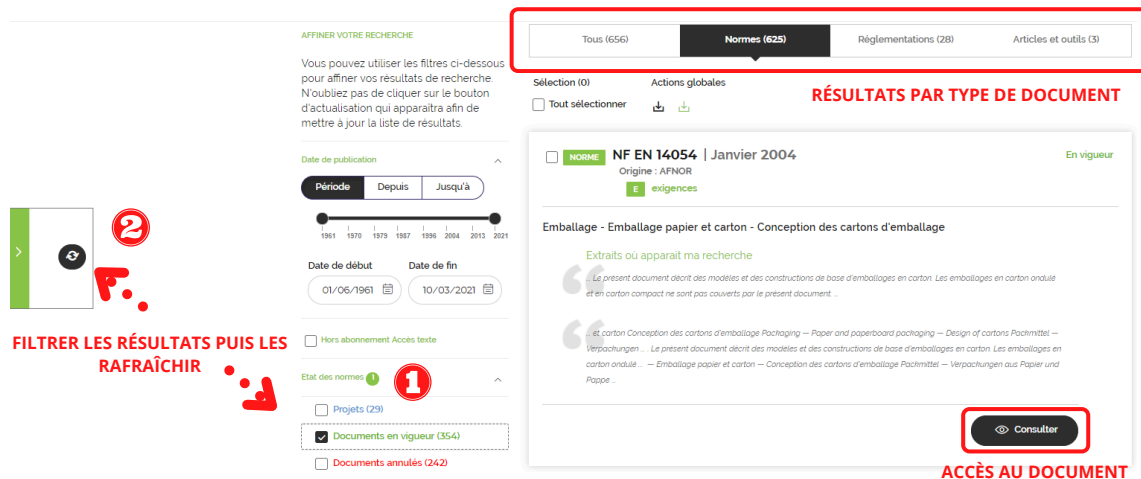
AFFINER VOTRE RECHERCHE

Vous pouvez utiliser les filtres ci-dessous pour affiner vos résultats de recherche. N'oubliez pas de cliquer sur le bouton d'actualisation qui apparaitra afin de mettre à jour la liste de résultats.

Date de publication

Période | Depuis | Jusqu'à

1961 1970 1979 1987 1996 2004 2013 2021

Date de début
01/06/1961

Date de fin
10/03/2021

Hors abonnement Accès texte

Etat des normes

Projets (29)

Documents en vigueur (354)

Documents annulés (242)

2

FILTRER LES RÉSULTATS PUIS LES RAFRAÎCHIR

1

Tous (656) | Normes (625) | Réglementations (28) | Articles et outils (3)

Sélection (0)
Tout sélectionner

Actions globales

RÉSULTATS PAR TYPE DE DOCUMENT

NORME NF EN 14054 | Janvier 2004
Origine : AFNOR
E exigences

En vigueur

Emballage - Emballage papier et carton - Conception des cartons d'emballage

Extraits où apparait ma recherche

Le présent document décrit des modèles et des constructions de base d'emballages en carton. Les emballages en carton ondulé et en carton compact ne sont pas couverts par le présent document ...

... et carton Conception des cartons d'emballage Packaging — Paper and paperboard packaging — Design of cartons Packmittel — Verpachungen ... Le présent document décrit des modèles et des constructions de base d'emballages en carton. Les emballages en carton ondulé ... — Emballage papier et carton — Conception des cartons d'emballage Packmittel — Verpachungen aus Papier und Pappe ...

Consulter

ACCÈS AU DOCUMENT